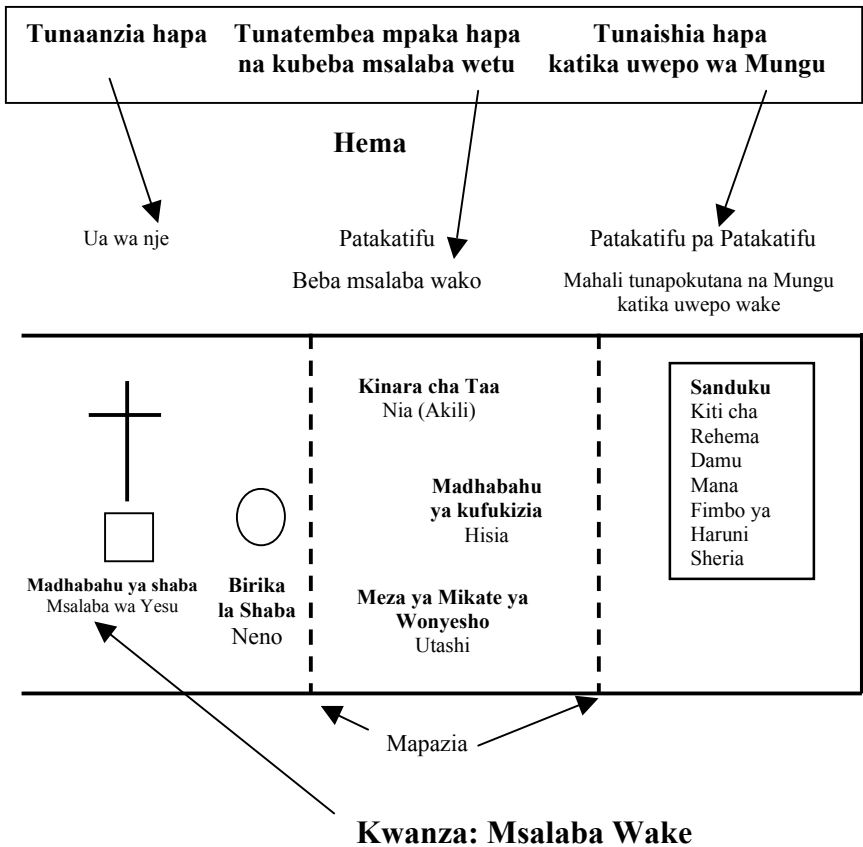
Tunaanzia hapa

Tunatembea mpaka hapa na kubeba msalaba wetu

Tunaishia hapa katika uwepo wa Mungu

Hema

Ua wa nje

Patakatifu

Beba msalaba wako

Patakatifu pa Patakatifu

Mahali tunapokutana na Mungu katika uwepo wake

Madhabahu ya shaba
Msalaba wa Yesu

Birika la Shaba
Neno

Kinara cha Taa
Nia (Akili)

Madhabahu ya kufukizia
Hisia

Meza ya Mikate ya Wonyesho
Utashi

Sanduku
Kiti cha Rehema
Damu
Mana
Fimbo ya Haruni
Sheria

Mapazia

Kwanza: Msalaba Wake